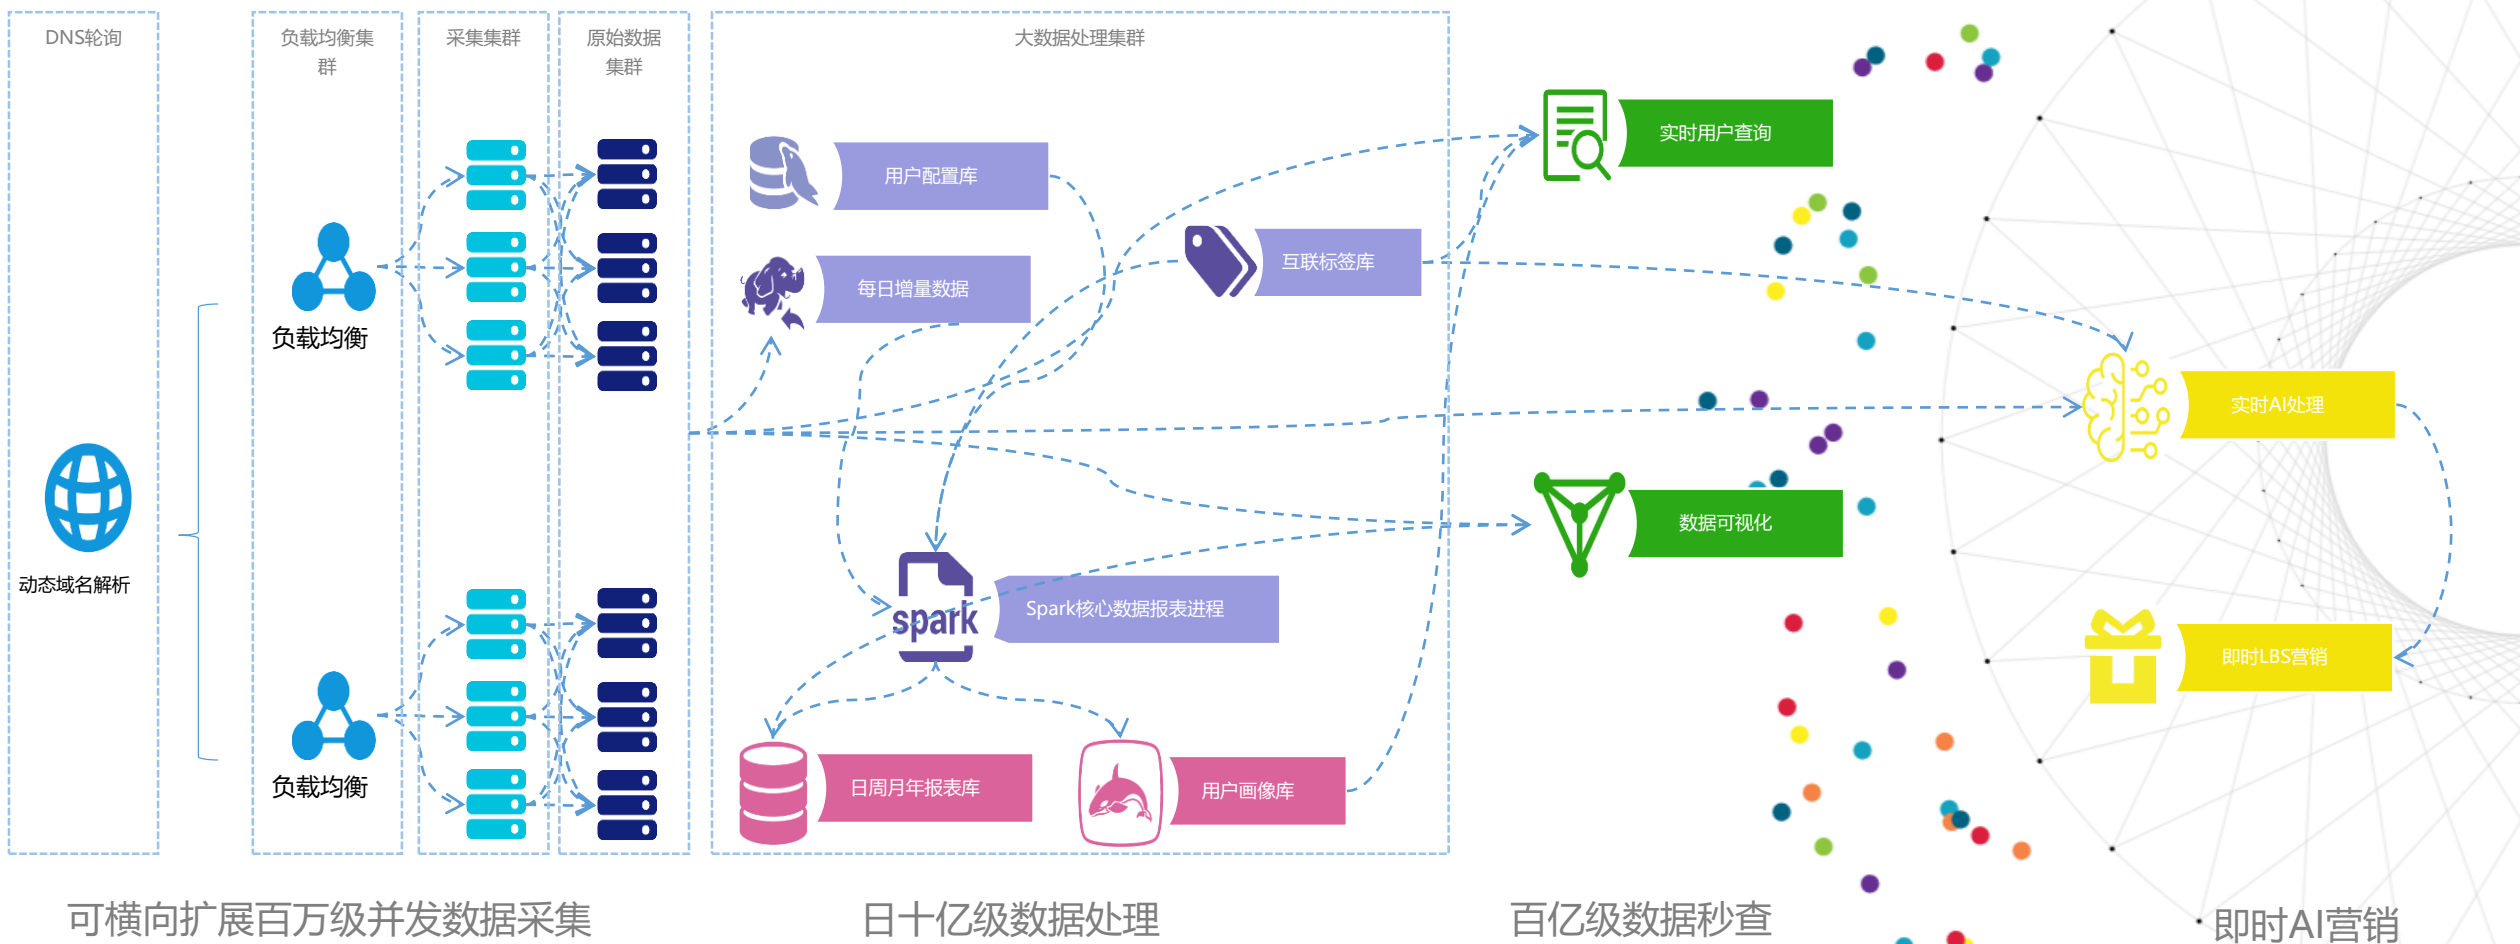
DNS轮询

负载均衡集群

采集集群

原始数据集群

大数据处理集群

负载均衡

动态域名解析

负载均衡

用户配置库

每日增量数据

互联标签库

spark

Spark核心数据报表进程

日周月年报表库

用户画像库

实时用户查询

实时AI处理

数据可视化

即时LBS营销

可横向扩展百万级并发数据采集

日十亿级数据处理

百亿级数据秒查

即时AI营销